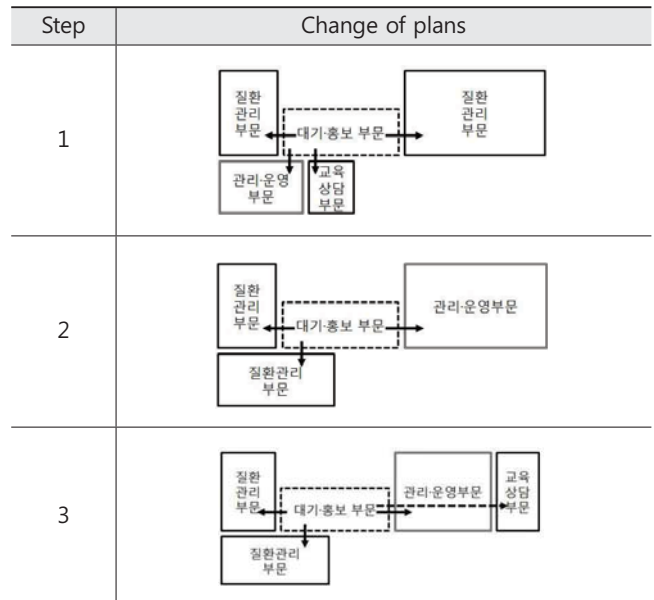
| Step | Change of plans |
|---|---|
| 1 | 질환 관리 부문 대기·홍보 부문 질환 관리 부문 관리·운영 부문 교육 상담 부문 |
| 2 | 질환 관리 부문 대기·홍보 부문 관리·운영부문 질환관리 부문 |
| 3 | 질환 관리 부문 대기·홍보 부문 관리·운영부문 교육 상담 부문 질환관리 부문 |